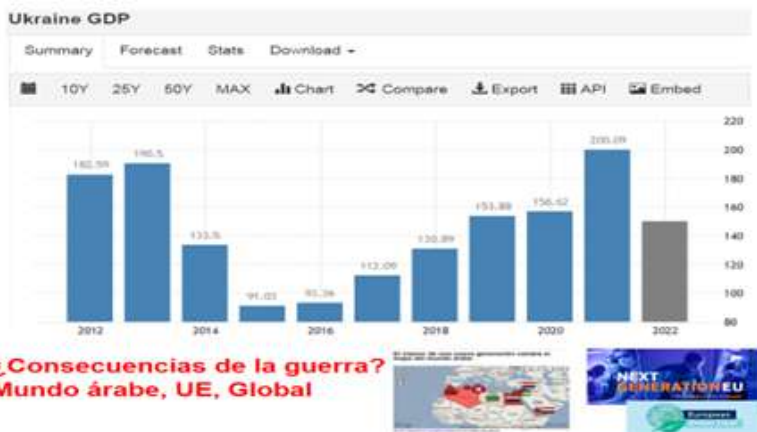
Ukraine GDP

Summary Forecast Stats Download ▾

10Y 25Y 50Y MAX Chart Compare Export API Embed

182.59
190.5
133.5
91.03
93.36
112.09
130.89
153.88
156.62
200.09

220
200
180
160
140
120
100
80

2012 2014 2016 2018 2020 2022

¿Consecuencias de la guerra?
Mundo árabe, UE, Global

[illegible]

NEXT GENERATIONEU

European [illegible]